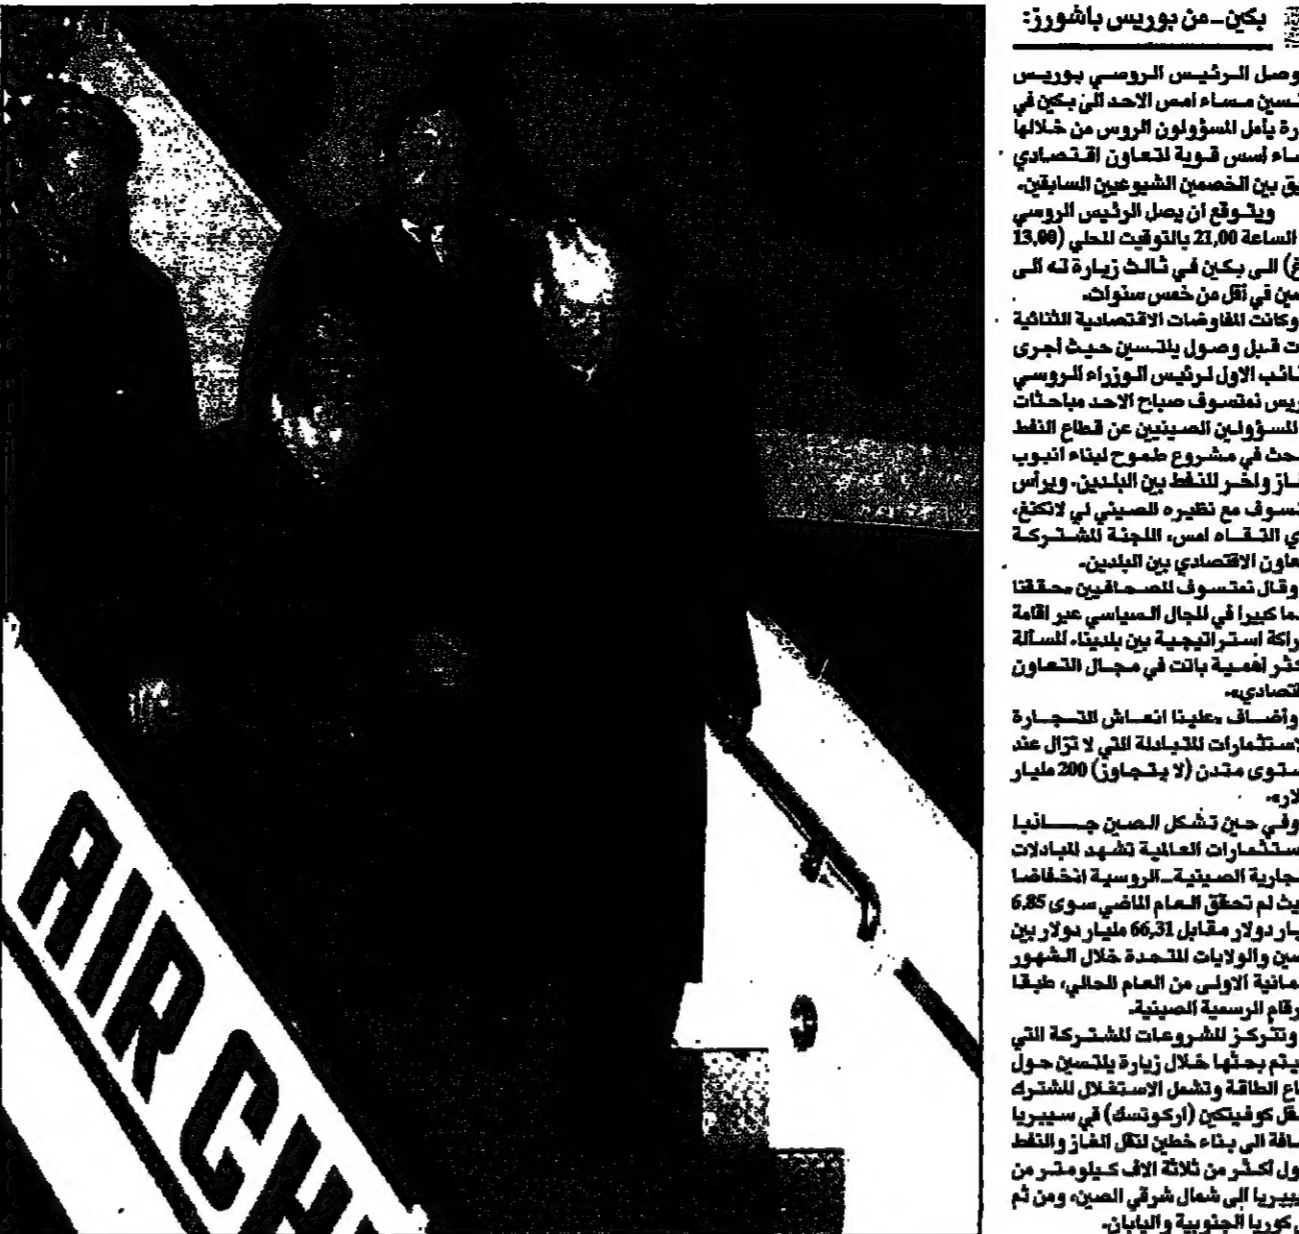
بكين ـ من بوريس باشورز:

وصل الرئيس الروسي بوريس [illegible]تسين مساء امس الاحد الى بكين في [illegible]رة يأمل المسؤولون الروس من خلالها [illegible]ساء أسس قوية لتعاون اقتصادي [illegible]يق بين الخصمين الشيوعيين السابقين.

ويتوقع ان يصل الرئيس الروسي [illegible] الساعة 21,00 بالتوقيت المحلي (13,00 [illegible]غ) الى بكين في ثالث زيارة له الى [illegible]صين في اقل من خمس سنوات.

وكانت المفاوضات الاقتصادية الثنائية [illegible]ت قبل وصول يلتسين حيث اجرى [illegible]نائب الاول لرئيس الوزراء الروسي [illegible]ريس نمتسوف صباح الاحد مباحثات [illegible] المسؤولين الصينيين عن قطاع النفط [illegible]حث في مشروع طموح لبناء انبوب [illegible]غاز واخر للنفط بين البلدين. ويرأس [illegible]تسوف مع نظيره الصيني لي لانكنغ، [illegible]ي التقاه امس، اللجنة المشتركة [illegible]عاون الاقتصادي بين البلدين.

وقال نمتسوف للصحافيين محققا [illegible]ما كبيرا في المجال السياسي عبر اقامة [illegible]راكة استراتيجية بين بلدينا. المسألة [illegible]كثر اهمية باتت في مجال التعاون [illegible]تصادي».

واضاف «علينا انعاش التجارة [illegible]استثمارات المتبادلة التي لا تزال عند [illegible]ستوى متدن (لا يتجاوز) 200 مليار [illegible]لار».

وفي حين تشكل الصين جانبا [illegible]ستثمارات العالمية تشهد المبادلات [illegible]جارية الصينية ـ الروسية انخفاضا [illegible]يث لم تحقق العام الماضي سوى 6,85 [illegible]يار دولار مقابل 66,31 مليار دولار بين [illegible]صين والولايات المتحدة خلال الشهور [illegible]ثمانية الاولى من العام الحالي، طبقا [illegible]رقام الرسمية الصينية.

وتتركز المشروعات المشتركة التي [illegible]يتم بحثها خلال زيارة يلتسين حول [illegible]اع الطاقة وتشمل الاستغلال المشترك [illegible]قل كوفيتكين (اركوتسك) في سيبيريا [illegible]ضافة الى بناء خطين لنقل الغاز والنفط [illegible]ول اكثر من ثلاثة الاف كيلومتر من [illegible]سيبيريا الى شمال شرقي الصين، ومن ثم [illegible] كوريا الجنوبية واليابان.

AIR CH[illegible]